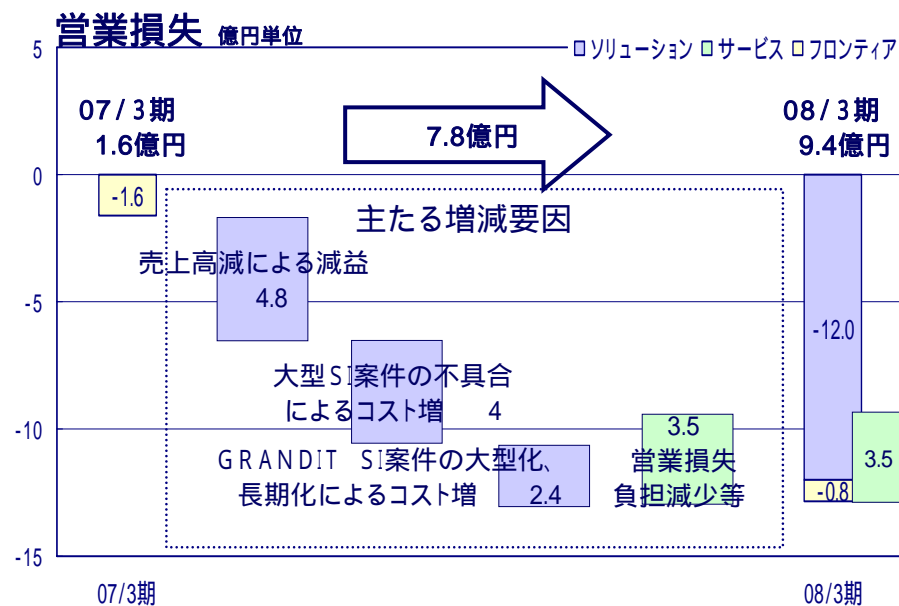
営業損失 億円単位

ソリューション サービス フロンティア

5

07 / 3期
1.6億円

7.8億円

08 / 3期
9.4億円

0

-1.6

主たる増減要因

売上高減による減益

4.8

-5

-12.0

大型SI案件の不具合によるコスト増 4

3.5
営業損失負担減少等

-10

3.5

GRANDIT SI案件の大型化、長期化によるコスト増

2.4

-0.8

-15

07/3期

08/3期